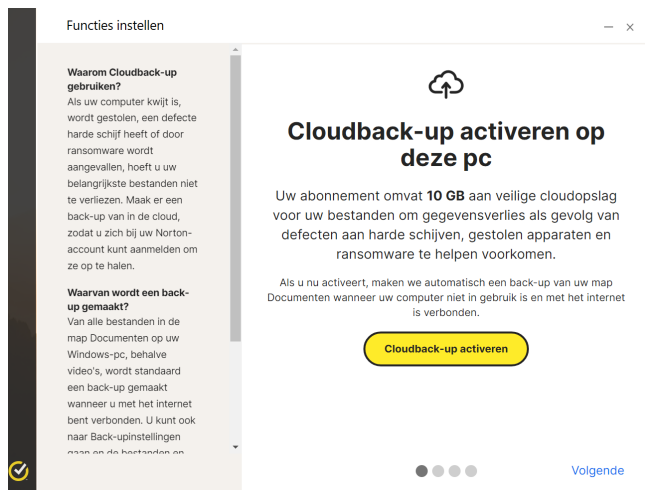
Functies instellen

Waarom Cloudback-up gebruiken?
Als uw computer kwijt is, wordt gestolen, een defecte harde schijf heeft of door ransomware wordt aangevallen, hoeft u uw belangrijkste bestanden niet te verliezen. Maak er een back-up van in de cloud, zodat u zich bij uw Norton-account kunt aanmelden om ze op te halen.

Waarvan wordt een back-up gemaakt?
Van alle bestanden in de map Documenten op uw Windows-pc, behalve video's, wordt standaard een back-up gemaakt wanneer u met het internet bent verbonden. U kunt ook naar Back-upinstellingen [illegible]

Cloudback-up activeren op deze pc

Uw abonnement omvat 10 GB aan veilige cloudopslag voor uw bestanden om gegevensverlies als gevolg van defecten aan harde schijven, gestolen apparaten en ransomware te helpen voorkomen.

Als u nu activeert, maken we automatisch een back-up van uw map Documenten wanneer uw computer niet in gebruik is en met het internet is verbonden.

Cloudback-up activeren

Volgende